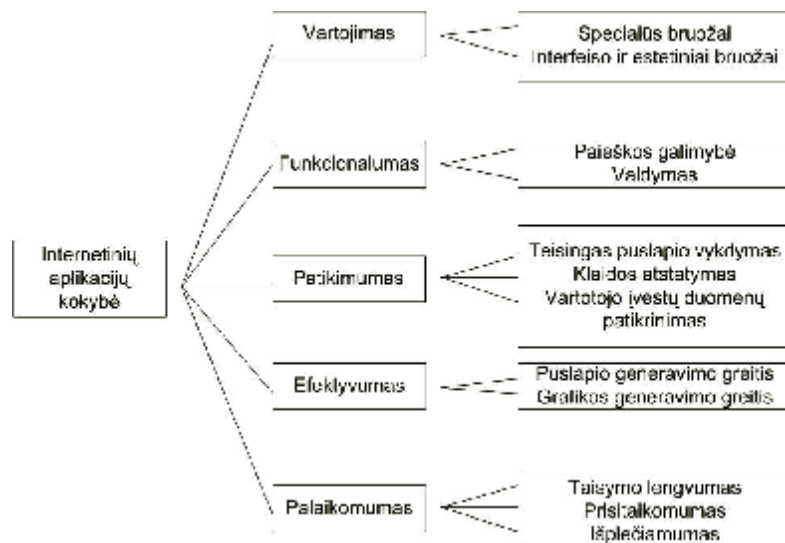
Internetinių aplikacijų kokybė

Vartojimas

Specialūs bruožai
Interfeiso ir estetiniai bruožai

Funkcionalumas

Paieškos galimybė
Valdymas

Patikimumas

Teisingas puslapio vykdymas
Klaidos atstatymas
Vartotojo įvestų duomenų patikrinimas

Efektyvumas

Puslapio generavimo greitis
Grafikos generavimo greitis

Palaikomumas

Taisymo lengvumas
Prisitaikomumas
Išplečiamumas